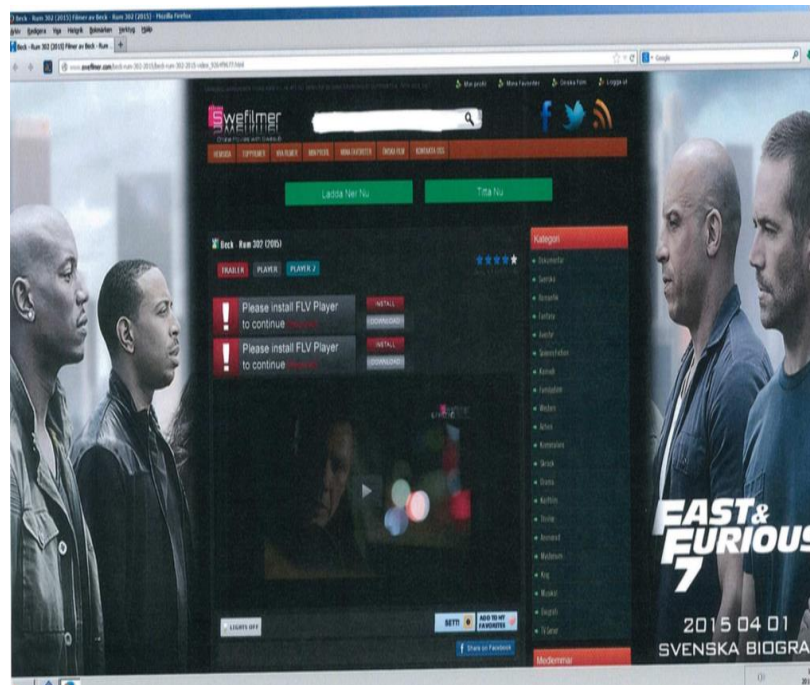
Beck - Rum 302 (2015) Filmer av Beck - Rum 302 (2015) - Mozilla Firefox

Arkiv Redigera Visa Historik Bokmärken Verktyg Hjälp

Beck - Rum 302 (2015) Filmer av Beck - Rum...

www.swefilmer.com/beck-rum-302-2015/beck-rum-302-2015-video_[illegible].html

Google

Min profil Mina Favoriter Önska Film Logga ut

Swefilmer
Online Movies with Swefilm

HEMSIDA TOPPFILMER NYA FILMER MIN PROFIL MINA FAVORITER ÖNSKA FILM KONTAKTA OSS

Ladda Ner Nu

Titta Nu

Beck - Rum 302 (2015)

TRAILER PLAYER PLAYER 2

Please install FLV Player to continue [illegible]

INSTALL

DOWNLOAD

Please install FLV Player to continue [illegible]

INSTALL

DOWNLOAD

LIGHTS OFF

SETT! 0 ADD TO MY FAVORITES

Share on Facebook

Kategori

Dokumentär
Svenska
Romantik
Fantasy
Äventyr
Science-fiction
Komedi
Familjefilm
Western
Action
Kortfilm
Skräck
Drama
Thriller
Animerad
Musikal
Krig
Biografi
TV-Serier

Medlemmar

FAST & FURIOUS 7

2015 04 01
SVENSKA BIOGRA